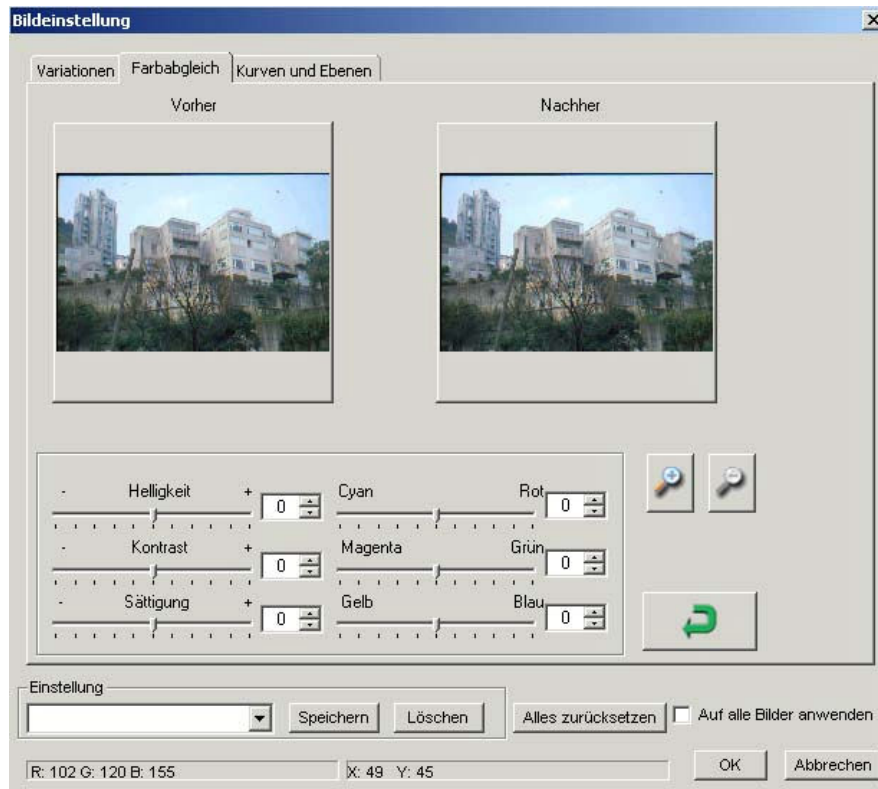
Bildeinstellung

Variationen | Farbabgleich | Kurven und Ebenen

Vorher

Nachher

- Helligkeit + 0

Cyan Rot 0

- Kontrast + 0

Magenta Grün 0

- Sättigung + 0

Gelb Blau 0

Einstellung

Speichern

Löschen

Alles zurücksetzen

Auf alle Bilder anwenden

R: 102 G: 120 B: 155

X: 49 Y: 45

OK

Abbrechen